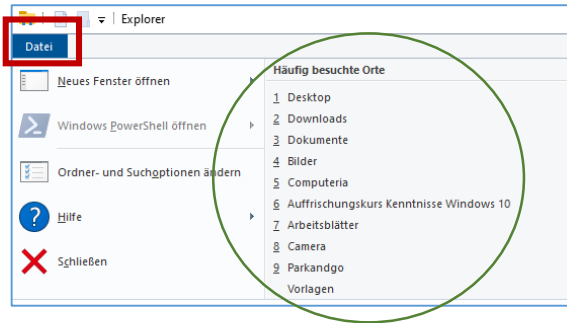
Explorer

Datei

Neues Fenster öffnen

Windows PowerShell öffnen

Ordner- und Suchoptionen ändern

Hilfe

Schließen

Häufig besuchte Orte

1 Desktop
2 Downloads
3 Dokumente
4 Bilder
5 Computeria
6 Auffrischungskurs Kenntnisse Windows 10
7 Arbeitsblätter
8 Camera
9 Parkandgo
Vorlagen